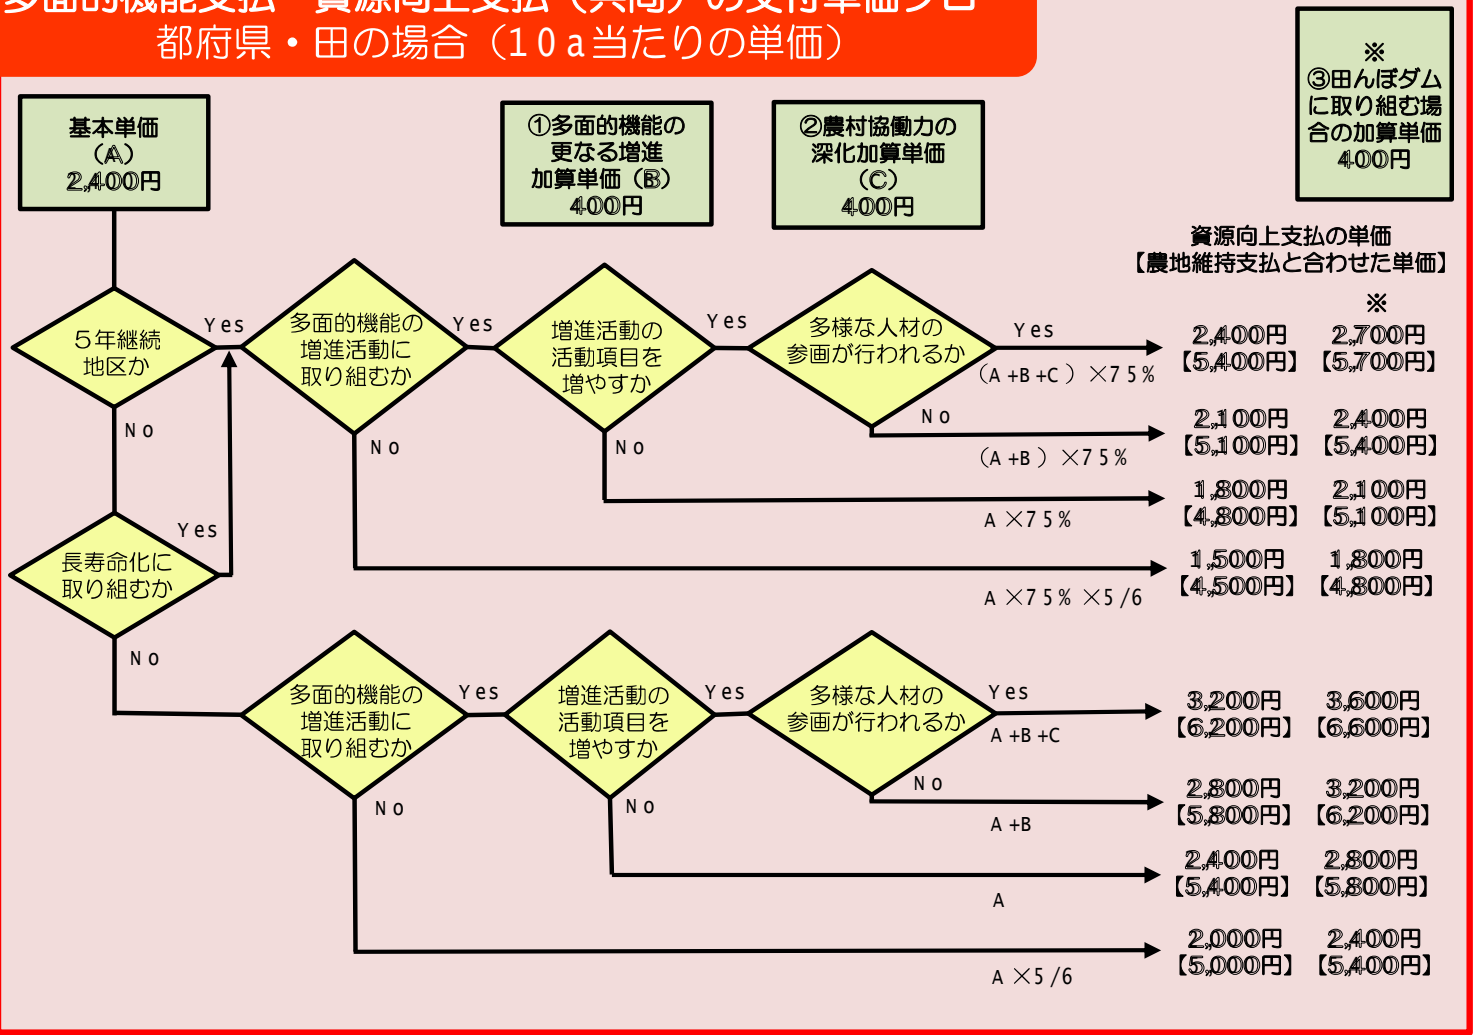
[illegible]
都府県・田の場合（10a当たりの単価）

基本単価（A）2,400円

①多面的機能の更なる増進加算単価（B）400円

②農村協働力の深化加算単価（C）400円

※③田んぼダムに取り組む場合の加算単価400円

資源向上支払の単価【農地維持支払と合わせた単価】

※

5年継続地区か
Yes
No
長寿命化に取り組むか
Yes
No

多面的機能の増進活動に取り組むか
Yes
No
増進活動の活動項目を増やすか
Yes
No
多様な人材の参画が行われるか
Yes
No

（A+B+C）×75%
2,400円【5,400円】 2,700円【5,700円】
（A+B）×75%
2,100円【5,100円】 2,400円【5,400円】
A×75%
1,800円【4,800円】 2,100円【5,100円】
A×75%×5/6
1,500円【4,500円】 1,800円【4,800円】

多面的機能の増進活動に取り組むか
Yes
No
増進活動の活動項目を増やすか
Yes
No
多様な人材の参画が行われるか
Yes
No

A+B+C
3,200円【6,200円】 3,600円【6,600円】
A+B
2,800円【5,800円】 3,200円【6,200円】
A
2,400円【5,400円】 2,800円【5,800円】
A×5/6
2,000円【5,000円】 2,400円【5,400円】